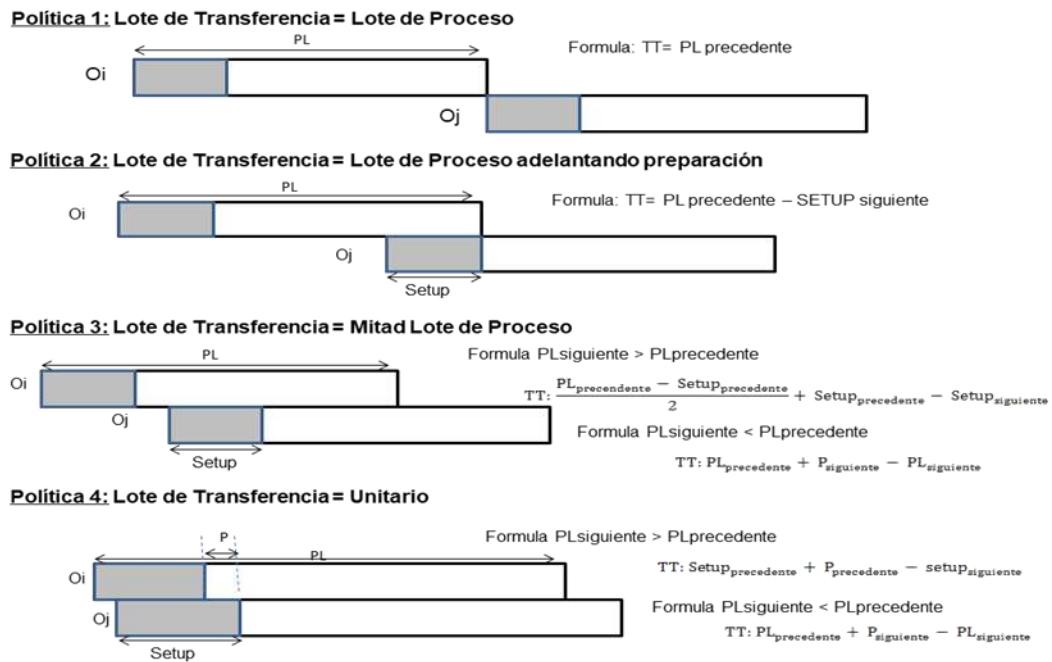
Política 1: Lote de Transferencia = Lote de Proceso

PL

Formula: TT= PL precedente

Oi

Oj

Política 2: Lote de Transferencia = Lote de Proceso adelantando preparación

PL

Formula: TT= PL precedente – SETUP siguiente

Oi

Oj

Setup

Política 3: Lote de Transferencia = Mitad Lote de Proceso

PL

Formula PLsiguiente > PLprecedente

Oi

$TT: \frac{PL_{precendente} - Setup_{precedente}}{2} + Setup_{precedente} - Setup_{siguiente}$

Oj

Formula PLsiguiente < PLprecedente

Setup

$TT: PL_{precedente} + P_{siguiente} - PL_{siguiente}$

Política 4: Lote de Transferencia = Unitario

P

Formula PLsiguiente > PLprecedente

PL

Oi

$TT: Setup_{precedente} + P_{precedente} - setup_{siguiente}$

Oj

Formula PLsiguiente < PLprecedente

$TT: PL_{precedente} + P_{siguiente} - PL_{siguiente}$

Setup